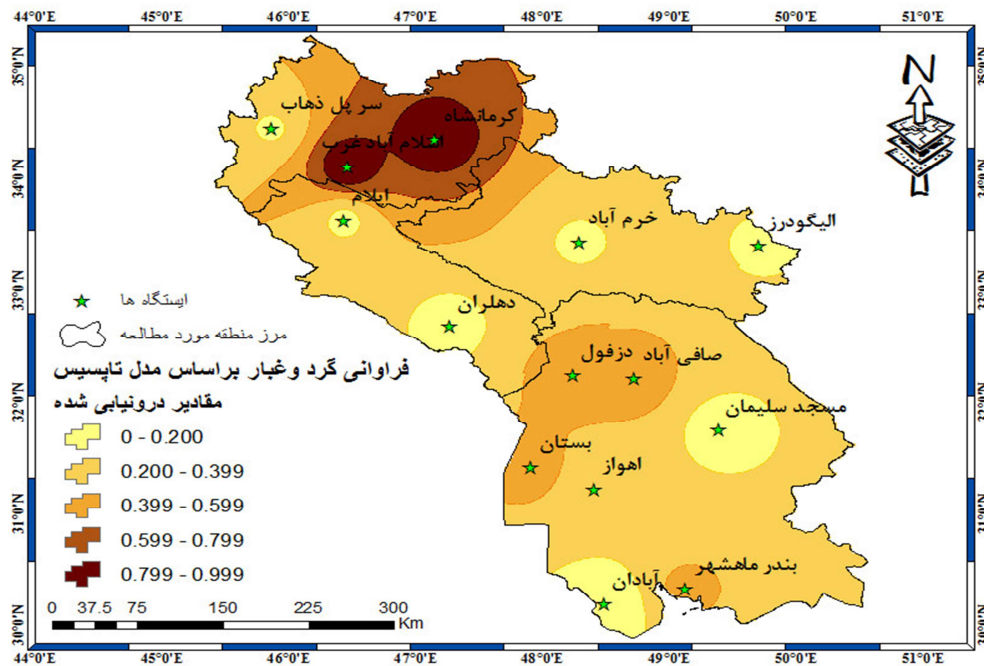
44°0'E 45°0'E 46°0'E 47°0'E 48°0'E 49°0'E 50°0'E 51°0'E

35°0'N 34°0'N 33°0'N 32°0'N 31°0'N 30°0'N

N

سر پل ذهاب
کرمانشاه
اسلام آباد غرب
ایلام
خرم آباد
الیگودرز
دهلران
صافی آباد دزفول
مسجد سلیمان
بستان
اهواز
بندر ماهشهر
آبادان

ایستگاه ها
مرز منطقه مورد مطالعه

فراوانی گرد وغبار براساس مدل تاپسیس
مقادیر درونیابی شده

0 - 0.200
0.200 - 0.399
0.399 - 0.599
0.599 - 0.799
0.799 - 0.999

0 37.5 75 150 225 300 Km